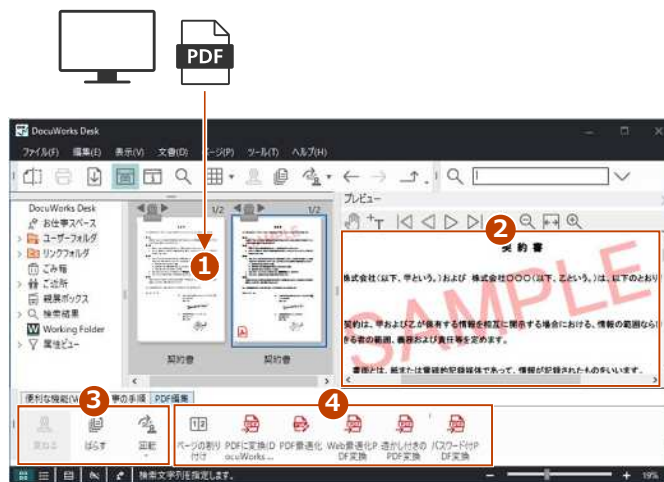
PDF

DocuWorks Desk

ファイル(F) 編集(E) 表示(V) 文書(D) ページ(P) ツール(T) ヘルプ(H)

プレビュー

DocuWorks Desk
お仕事スペース
ユーザーフォルダ
リンクフォルダ
ごみ箱
ご近所
結果ボックス
検索結果
Working Folder
属性ビュー

1/2
1/2

契約書
契約書

1
2
3
4

契約書

株式会社（以下、甲という。）および 株式会社〇〇〇（以下、乙という。）は、以下のとおり

契約は、甲および乙が保有する情報を相互に開示する場合における、情報の範囲ならび
る者の範囲、義務および責任等を定めます。

書面とは、紙または電磁的記録媒体であって、情報が記録されたものをいいます。

SAMPLE

便利な機能(W) 事の手順 PDF編集

重ねる
ばらす
回転

ページの割り付け
PDFに変換(DocuWorks...
PDF最適化
Web最適化PDF変換
透かし付きのPDF変換
パスワード付PDF変換

検索文字列を指定します。

19%